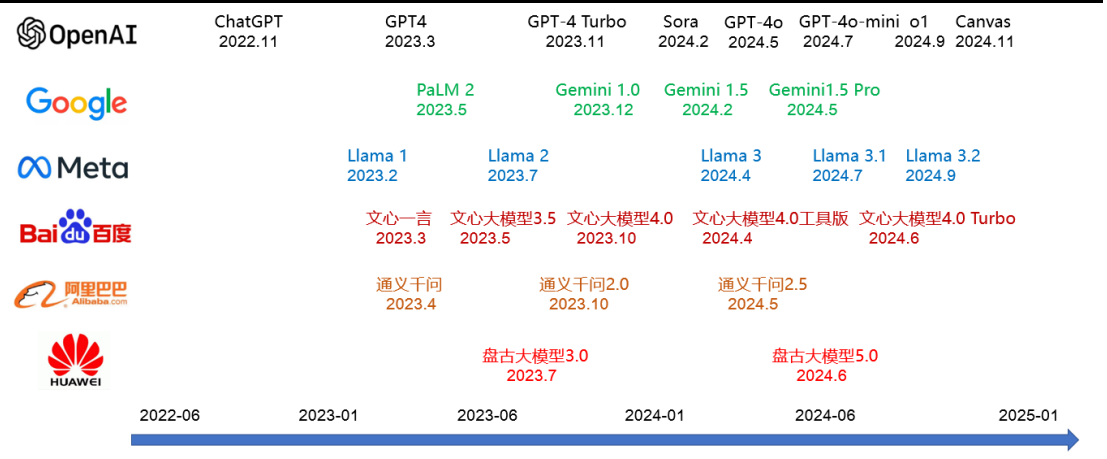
OpenAI

ChatGPT 2022.11
GPT4 2023.3
GPT-4 Turbo 2023.11
Sora 2024.2
GPT-4o 2024.5
GPT-4o-mini 2024.7
o1 2024.9
Canvas 2024.11

Google

PaLM 2 2023.5
Gemini 1.0 2023.12
Gemini 1.5 2024.2
Gemini1.5 Pro 2024.5

Meta

Llama 1 2023.2
Llama 2 2023.7
Llama 3 2024.4
Llama 3.1 2024.7
Llama 3.2 2024.9

Bai du 百度

文心一言 2023.3
文心大模型3.5 2023.5
文心大模型4.0 2023.10
文心大模型4.0工具版 2024.4
文心大模型4.0 Turbo 2024.6

阿里巴巴 Alibaba.com

通义千问 2023.4
通义千问2.0 2023.10
通义千问2.5 2024.5

HUAWEI

盘古大模型3.0 2023.7
盘古大模型5.0 2024.6

2022-06
2023-01
2023-06
2024-01
2024-06
2025-01